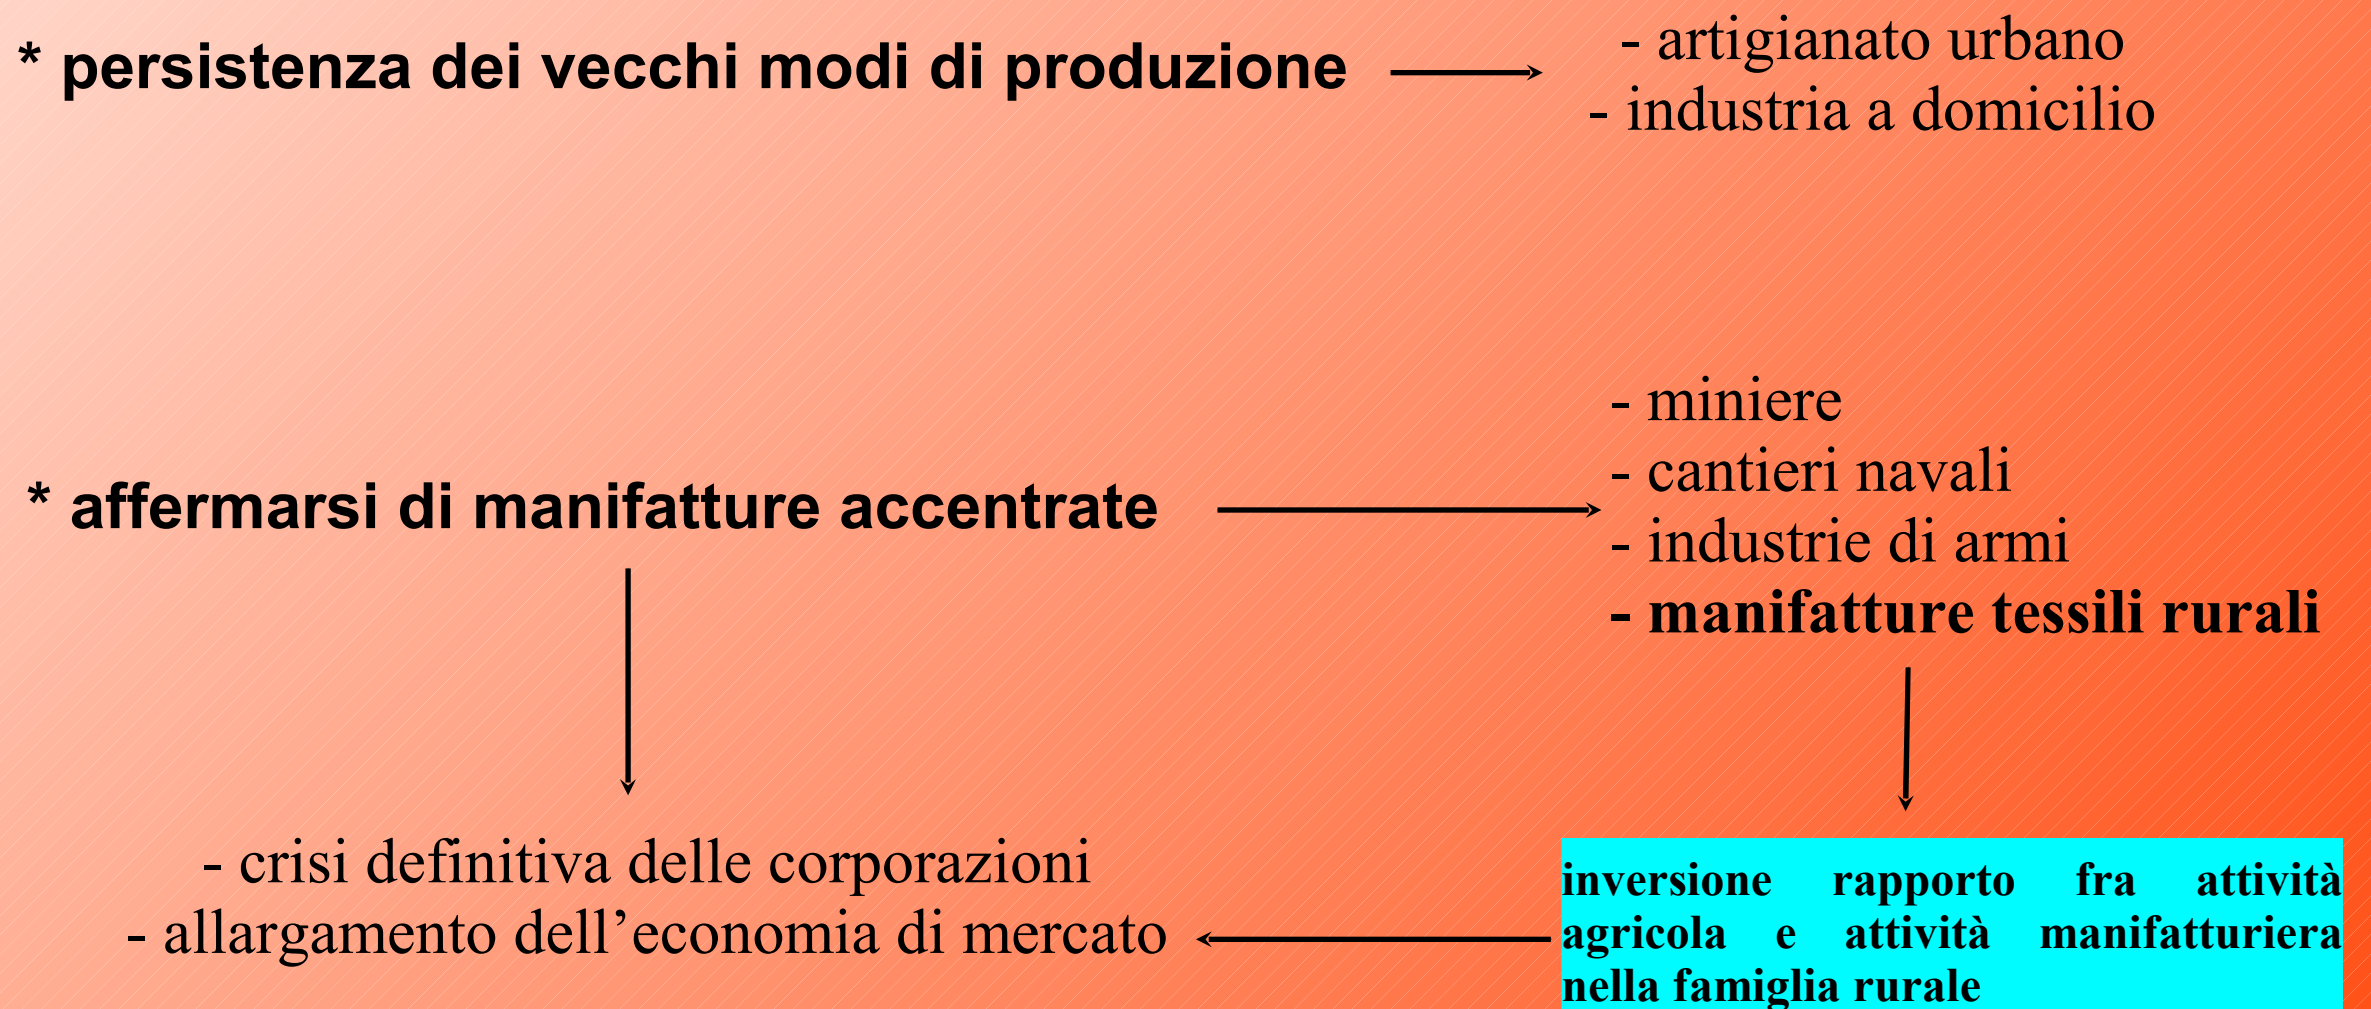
* persistenza dei vecchi modi di produzione

- artigianato urbano
- industria a domicilio

* affermarsi di manifatture accentrate

- miniere
- cantieri navali
- industrie di armi
- manifatture tessili rurali

- crisi definitiva delle corporazioni
- allargamento dell'economia di mercato

inversione rapporto fra attività agricola e attività manifatturiera nella famiglia rurale